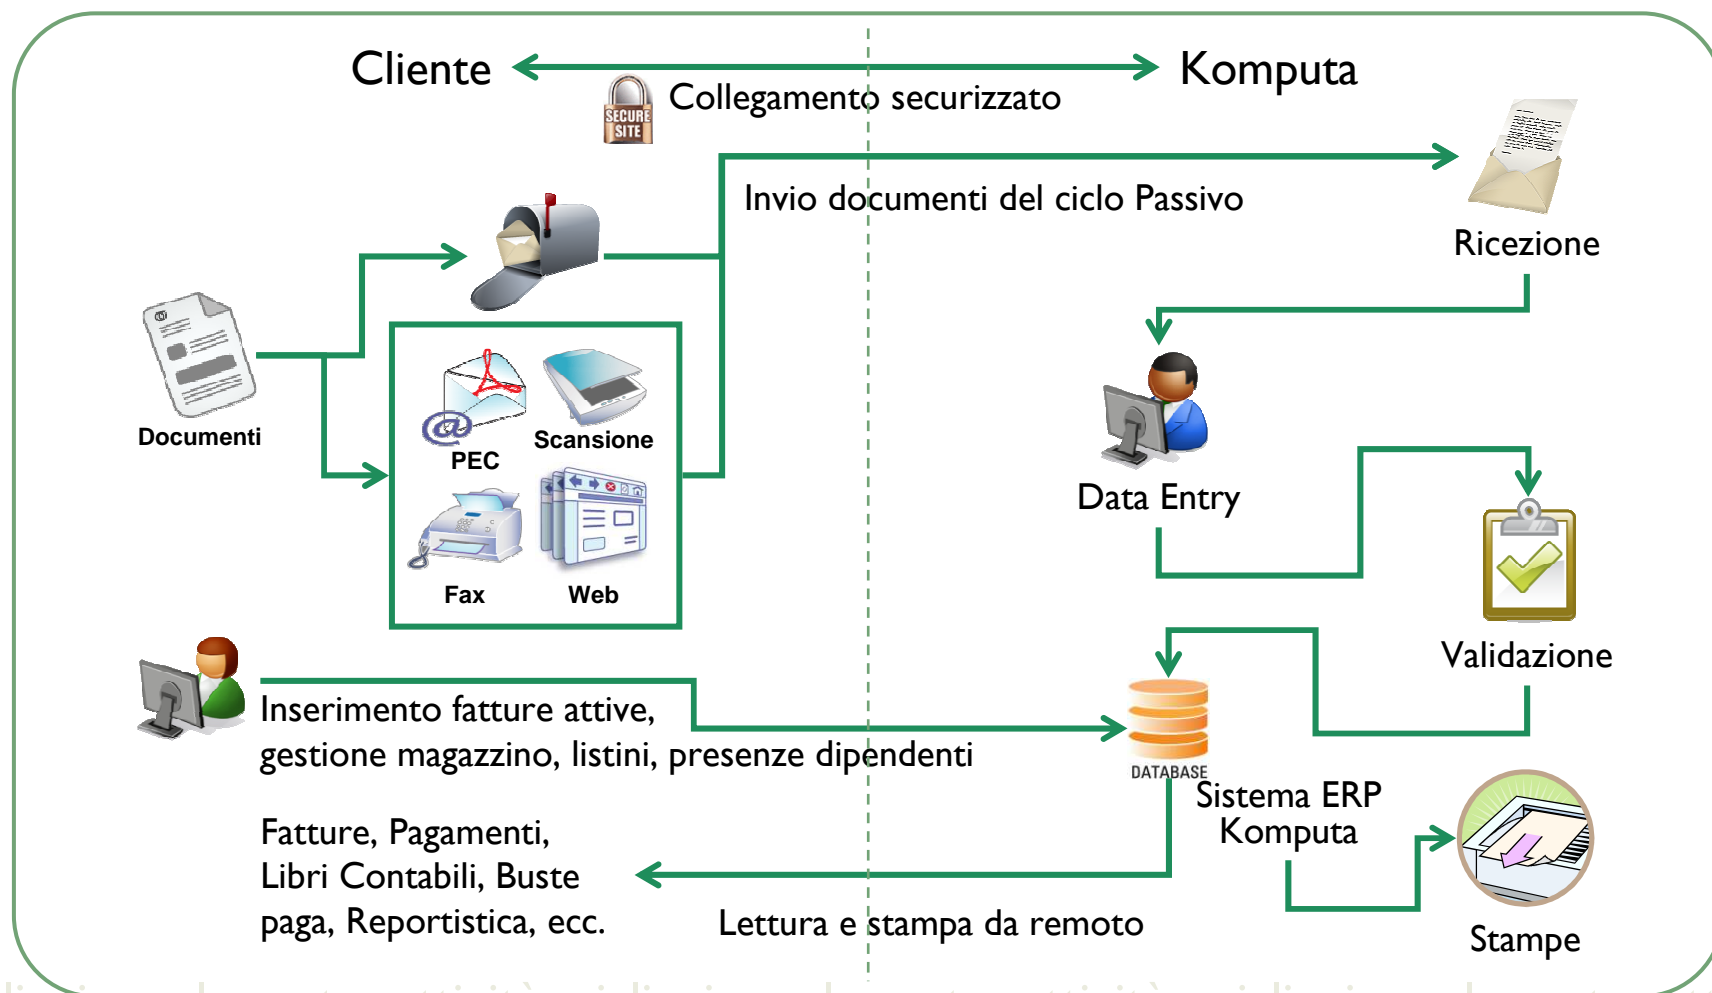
Cliente

Komputa

SECURE SITE

Collegamento securizzato

Invio documenti del ciclo Passivo

Ricezione

Documenti

PEC

Scansione

Fax

Web

Data Entry

Validazione

Inserimento fatture attive, gestione magazzino, listini, presenze dipendenti

DATABASE

Sistema ERP Komputa

Fatture, Pagamenti, Libri Contabili, Buste paga, Reportistica, ecc.

Lettura e stampa da remoto

Stampe